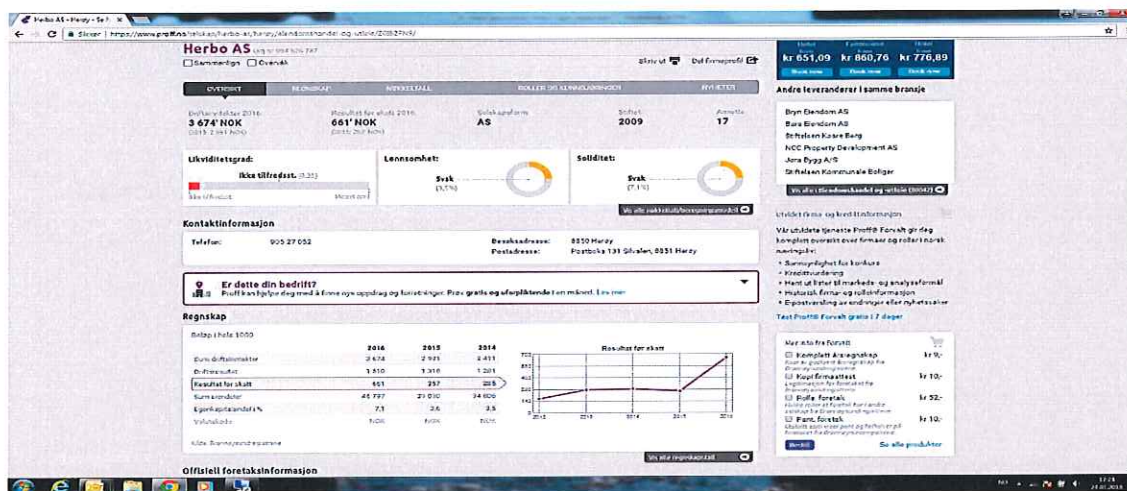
Herbo AS - Herøy - Se F... ×

Sikker | https://www.proff.no/selskap/herbo-as/herøy/eiendomshandel-og-utleie/Z0BZFN9/

Herbo AS Org nr 998 526 787

Sammenlign Overvåk

Skriv ut Del firmaprofil

kr 651,09 kr 860,76 kr 776,89

Book now Book now Book now

OVERSIKT ROLLER REGNSKAP NØKKELTALL ROLLER OG KUNNGJØRINGER NYHETER

Driftsinntekter 2016 3 674' NOK (2015: 2 981' NOK)

Resultat før skatt 2016 661' NOK (2015: 257' NOK)

Selskapsform AS

Stiftet 2009

Ansatte 17

Likviditetsgrad: Ikke tilfredsst. (0,35)

Lønnsomhet: Svak (3,1%)

Soliditet: Svak (7,1%)

Vis alle nøkkeltall/beregningsmodell

Kontaktinformasjon

Telefon: 905 27 052

Besøksadresse: 8850 Herøy

Postadresse: Postboks 131 Silvalen, 8851 Herøy

Er dette din bedrift?

Proff kan hjelpe deg med å finne nye oppdrag og forretninger. Prøv gratis og uforpliktende i en måned. Les mer

Regnskap

Beløp i hele 1000

| | 2016 | 2015 | 2014 |
|---|---|---|---|
| Sum driftsinntekter | 3 674 | 2 981 | 2 411 |
| Driftsresultat | 1 150 | 1 310 | 1 201 |
| Resultat før skatt | 661 | 257 | 285 |
| Sum eiendeler | 45 797 | 27 010 | 34 606 |
| Egenkapitalandel i % | 7,1 | 2,6 | 3,5 |
| Valutakode | NOK | NOK | NOK |

Kilde: Brønnøysundregistrene

Resultat før skatt

2012 2013 2014 2015 2016

Vis alle regnskapstall

Offisiell foretaksinformasjon

Andre leverandører i samme bransje

Bryn Eiendom AS
Bara Eiendom AS
Stiftelsen Kaare Berg
NCC Property Development AS
Jens Bygg A/S
Stiftelsen Kommunale Boliger

Vis alle i Eiendomshandel og utleie (80042)

Utvidet firma- og kredittinformasjon

Vår utvidete tjeneste Proff® Forvalt gir deg komplett oversikt over firmaer og roller i norsk næringsliv:

• Sammenlignlighet for konkurs
• Kredittvurdering
• Hent ut lister til markeds- og analyseformål
• Historisk firma- og rolleinformasjon
• Eposvarsling av endringer eller nyheter

Test Proff® Forvalt gratis i 7 dager

Mer info fra Forvalt

Komplett årsregnskap kr 9,-
Kopi firmaattest kr 10,-
Rolle foretak kr 52,-
Pant, foretak kr 10,-

Bestill Se alle produkter

12:24 24.01.2018